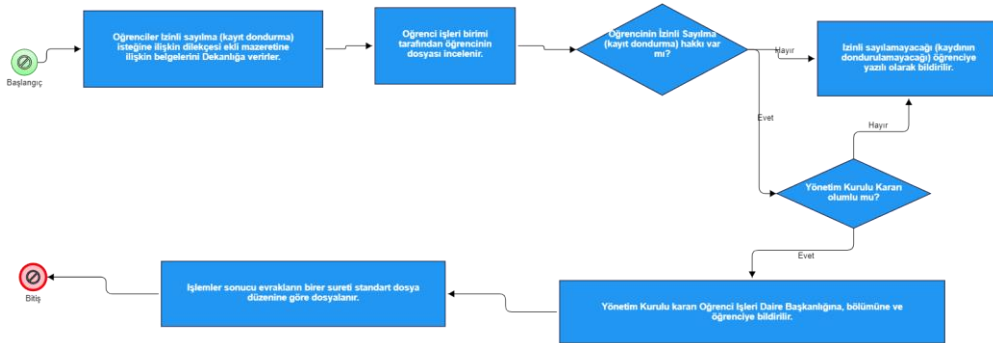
Başlangıç

Oğrenciler İzinli sayılma (kayıt dondurma) isteğine ilişkin dilekçesi ekli mazeretine ilişkin belgelerini Dekanlığa verirler.

Oğrenci işleri birimi tarafından öğrencinin dosyası incelenir.

Oğrencinin İzinli Sayılma (kayıt dondurma) hakkı var mı?

Hayır

İzinli sayılamayacağı (kaydının dondurulamayacağı) öğrenciye yazılı olarak bildirilir.

Evet

Hayır

Yönetim Kurulu Kararı olumlu mu?

Evet

Yönetim Kurulu kararı Oğrenci İşleri Daire Başkanlığına, bölümüne ve öğrenciye bildirilir.

İşlemler sonucu evrakların birer sureti standart dosya düzenine göre dosyalanır.

Bitiş